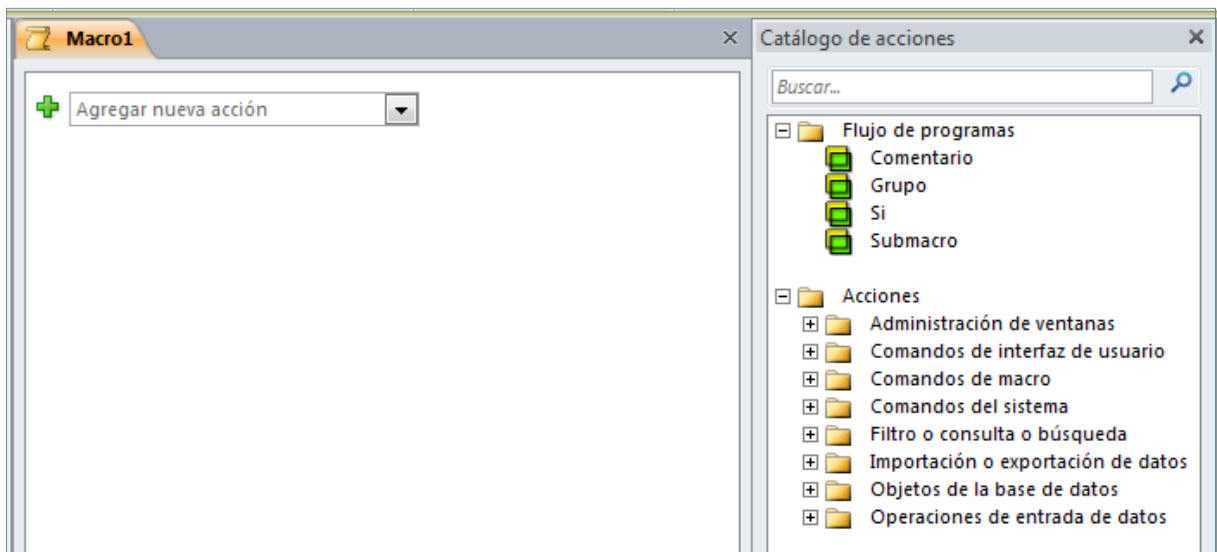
Macro1
×
Agregar nueva acción

Catálogo de acciones
×
Buscar...

Flujo de programas
Comentario
Grupo
Si
Submacro

Acciones
Administración de ventanas
Comandos de interfaz de usuario
Comandos de macro
Comandos del sistema
Filtro o consulta o búsqueda
Importación o exportación de datos
Objetos de la base de datos
Operaciones de entrada de datos